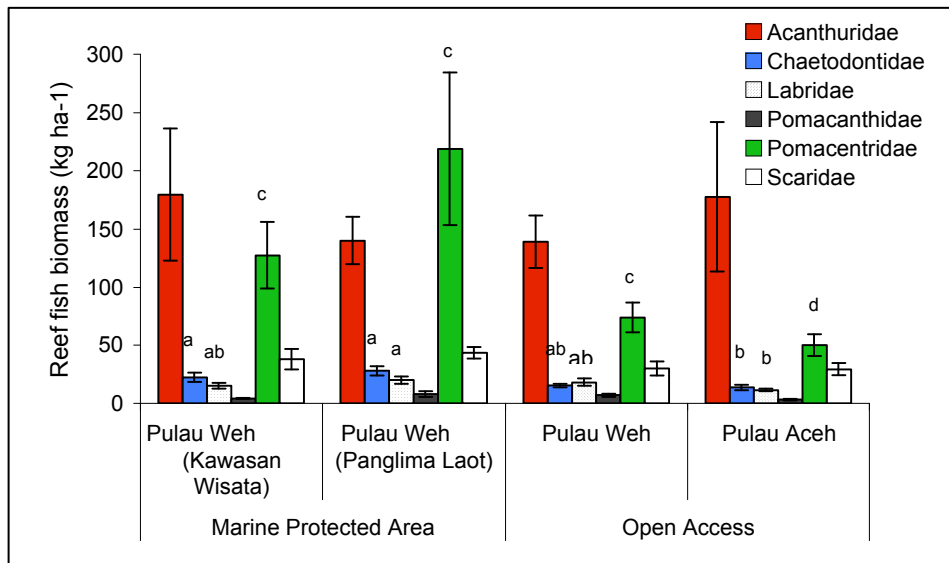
Acanthuridae
Chaetodontidae
Labridae
Pomacanthidae
Pomacentridae
Scaridae

Reef fish biomass (kg ha-1)

300
250
200
150
100
50
0

a
ab
c
a
a
c
ab
ab
c
b
b
d

Pulau Weh (Kawasan Wisata)
Pulau Weh (Panglima Laot)
Pulau Weh
Pulau Aceh

Marine Protected Area
Open Access